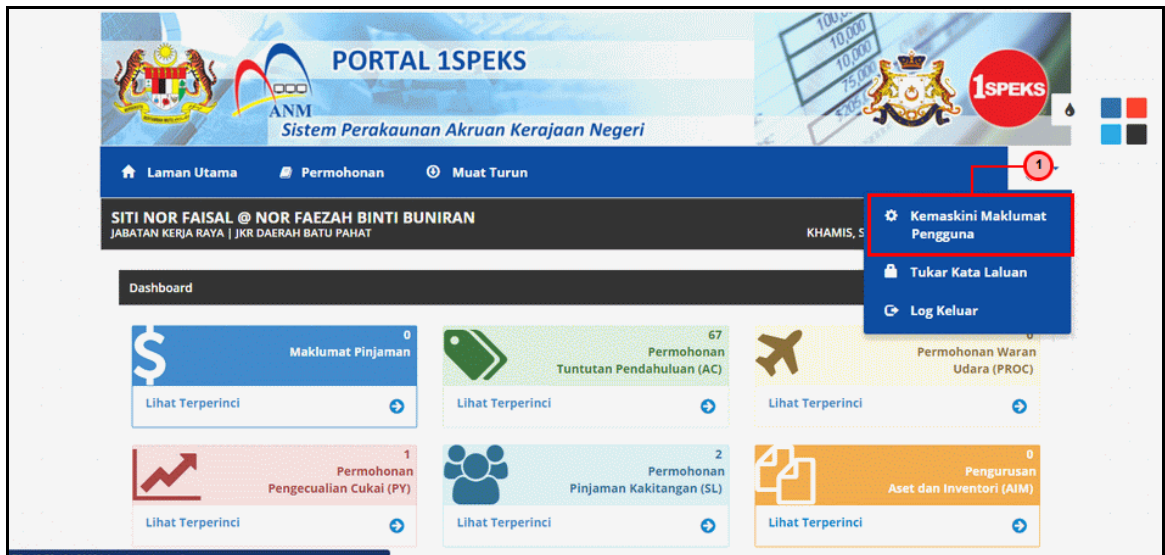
PORTAL 1SPEKS

ANM

Sistem Perakaunan Akruan Kerajaan Negeri

1SPEKS

Laman Utama

Permohonan

Muat Turun

1

SITI NOR FAISAL @ NOR FAEZAH BINTI BUNIRAN

JABATAN KERJA RAYA | JKR DAERAH BATU PAHAT

KHAMIS, S

Kemaskini Maklumat Pengguna

Tukar Kata Laluan

Log Keluar

Dashboard

0
Maklumat Pinjaman

Lihat Terperinci

67
Permohonan
Tuntutan Pendahuluan (AC)

Lihat Terperinci

0
Permohonan Waran Udara (PROC)

Lihat Terperinci

1
Permohonan
Pengecualian Cukai (PY)

Lihat Terperinci

2
Permohonan
Pinjaman Kakitangan (SL)

Lihat Terperinci

0
Pengurusan
Aset dan Inventori (AIM)

Lihat Terperinci